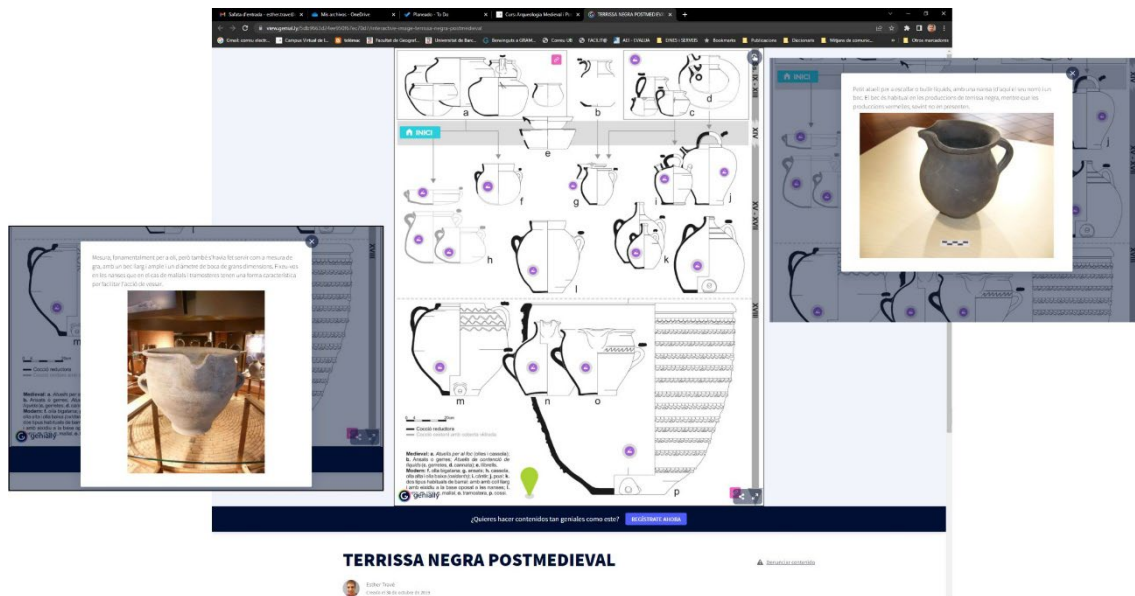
Safata d'entrada - esther.travé@... Mis archivos - OneDrive Planeado - To Do Curs Arqueologia Medieval i Po... TERRISSA NEGRA POSTMEDIEVAL

view.genial.ly/5dc86a14...interactive-image-terrissa-negra-postmedieval

Gmail: correu electr... Campus Virtual de l... telérea Facultat de Geograf... Universitat de Barc... Benvinguda a GRAM... Correu UB FACILITIES ACI - SYALIA DNES i SERVEIS Bookmarks Publicacions Diccionaris Milpers de comunic... Otros marcadores

INICI

a b c d e f g h i j k l m n o p

XIII XV XVI XVII XVIII

Cocció reductora
Cocció reductora amb oxidació deixada

Medieval: a. Alueta per al foc (olles i cassola). b. Anseta o gerres. Alueta de contenció de líquids (a. gerretes, d. cantella) e. Morella. Modern: f. olla lligadora, g. anseta, h. cassola, olla alta i olla baixa (sostenir). i. citrell, j. pavt. k. dos tipus habituals de barral amb vorell coll llarg i amb vestits a la base apareat a les nanses. l. piga de bec. m. quall. n. motlle, o. tramostera, p. cossi.

Morella, fonamentalment per a oli, però també s'hauria fet servir com a mesura de gra, amb un bec llarg i ample i un diàmetre de boca de grans dimensions. Fixeu-vos en les nanses que en el cas de morelles i tramosteres tenen una forma característica per facilitar l'acció de vessar.

Pitxer ideal per a vessar o bullir líquids, amb una nansa oferta que el seu nom és un bec. El bec és habitual en les produccions de terrissa negra, mentre que les produccions vermelles, sovint no en presenten.

genially

¿Quieres hacer contenidos tan geniales como este? REGÍSTRATE AHORA

TERRISSA NEGRA POSTMEDIEVAL

Esther Travé
Creado el 18 de octubre de 2019

Denunciar contenido